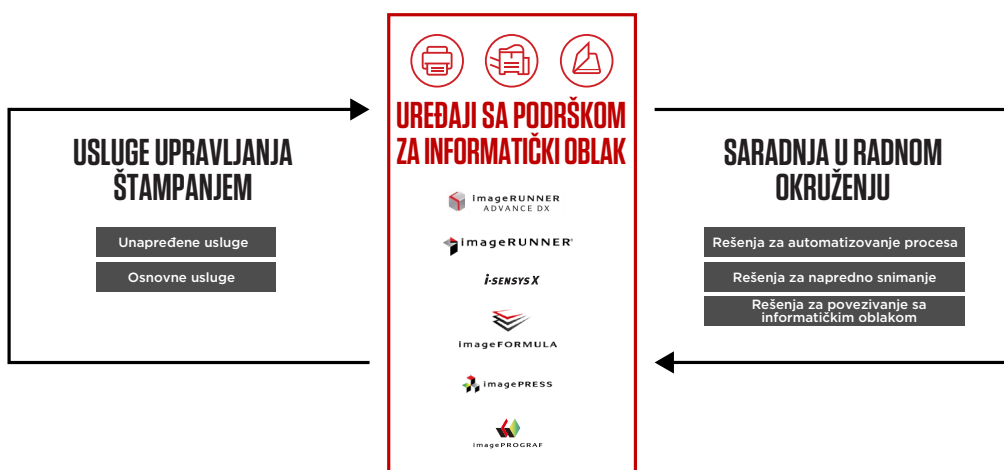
USLUGE UPRAVLJANJA ŠTAMPANJEM

Unapređene usluge

Osnovne usluge

UREĐAJI SA PODRŠKOM ZA INFORMATIČKI OBLAK

imageRUNNER ADVANCE DX

imageRUNNER

i-SENSYS X

imageFORMULA

imagePRESS

imagePROGRAF

SARADNJA U RADNOM OKRUŽENJU

Rešenja za automatizovanje procesa

Rešenja za napredno snimanje

Rešenja za povezivanje sa informatičkim oblakom